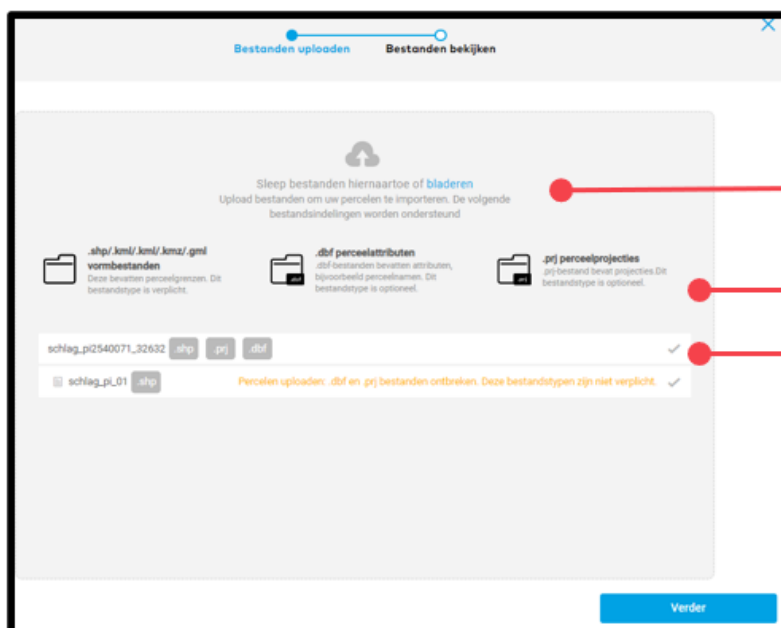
Bestanden uploaden Bestanden bekijken

Sleep bestanden hiernaartoe of bladeren
Upload bestanden om uw percelen te importeren. De volgende bestandsindelingen worden ondersteund

.shp/.kml/.kml/.kmz/.gml vormbestanden
Deze bevatten perceelgrenzen. Dit bestandstype is verplicht.

.dbf perceelattributen
.dbf-bestanden bevatten attributen, bijvoorbeeld perceelnamen. Dit bestandstype is optioneel.

.prj perceelprojecties
.prj-bestand bevat projecties.Dit bestandstype is optioneel.

schlag_pi2540071_32632 .shp .prj .dbf

schlag_pi_01 .shp Percelen uploaden: .dbf en .prj bestanden ontbreken. Deze bestandstypen zijn niet verplicht.

Verder